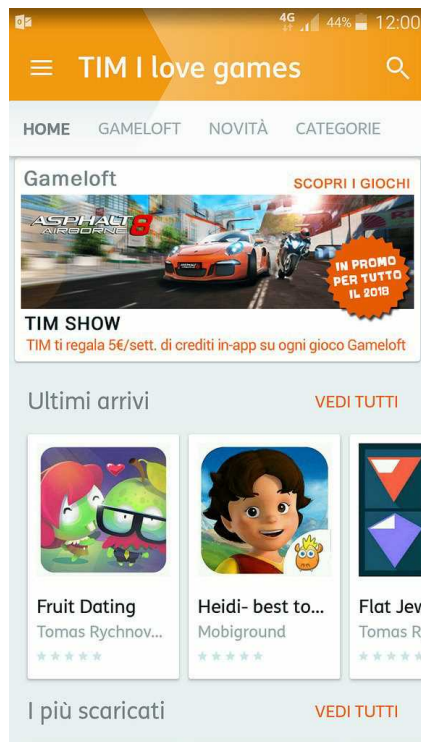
4G 44% 12:00

TIM I love games

HOME GAMELOFT NOVITÀ CATEGORIE

Gameloft SCOPRI I GIOCHI

ASPHALT 8 AIRBORNE

IN PROMO PER TUTTO IL 2018

TIM SHOW
TIM ti regala 5€/sett. di crediti in-app su ogni gioco Gameloft

Ultimi arrivi VEDI TUTTI

Fruit Dating
Tomas Rychnov...

Heidi- best to...
Mobiground

Flat Jew
Tomas R

I più scaricati VEDI TUTTI